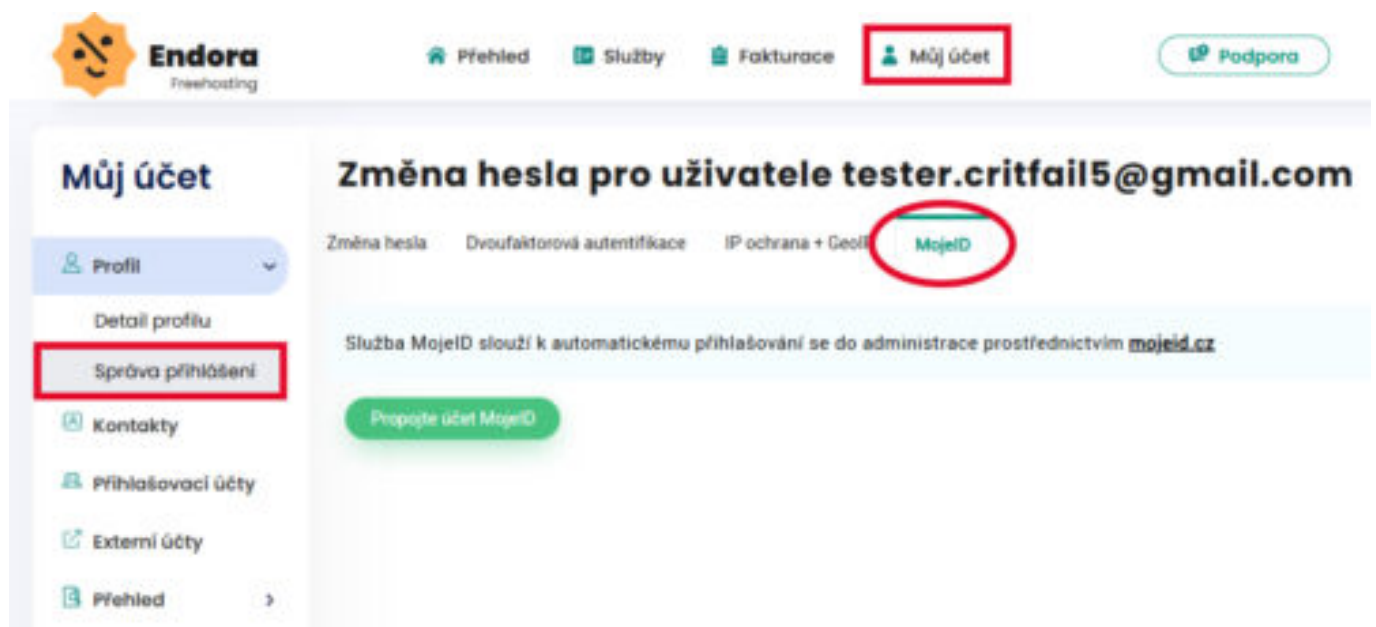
Endora
Freehosting

Přehled Služby Fakturace Můj účet Podpora

Můj účet

Profil
Detail profilu
Správa přihlášení
Kontakty
Přihlašovací účty
Externí účty
Přehled

Změna hesla pro uživatele tester.critfail5@gmail.com

Změna hesla Dvoufaktorová autentifikace IP ochrana + GeoIP MojeID

Služba MojeID slouží k automatickému přihlašování se do administrace prostřednictvím mojeid.cz

Propojte účet MojeID